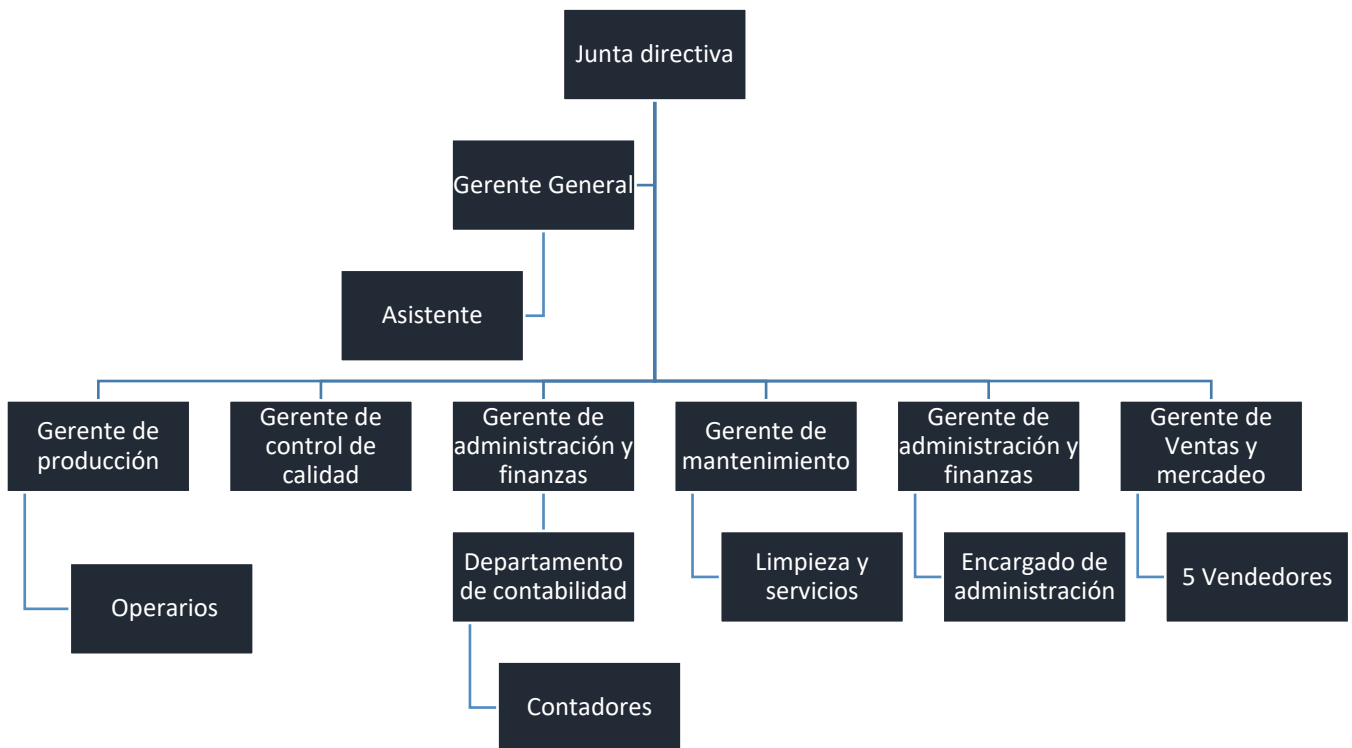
Junta directiva

Gerente General

Asistente

Gerente de producción

Gerente de control de calidad

Gerente de administración y finanzas

Gerente de mantenimiento

Gerente de administración y finanzas

Gerente de Ventas y mercadeo

Operarios

Departamento de contabilidad

Contadores

Limpieza y servicios

Encargado de administración

5 Vendedores